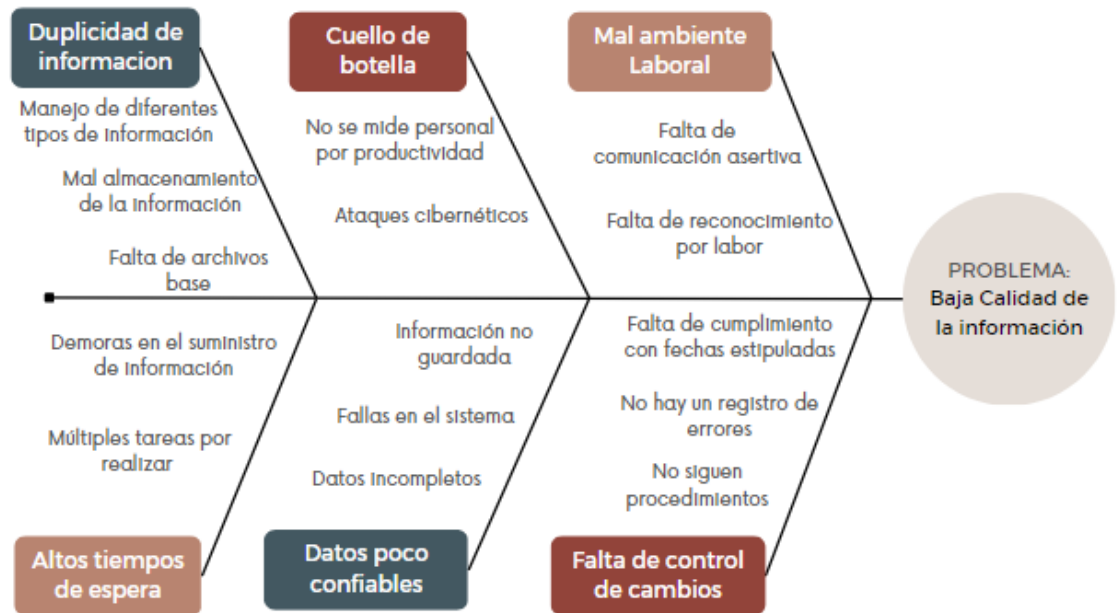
Duplicidad de informacion

Manejo de diferentes tipos de información

Mal almacenamiento de la información

Falta de archivos base

Cuello de botella

No se mide personal por productividad

Ataques cibernéticos

Mal ambiente Laboral

Falta de comunicación asertiva

Falta de reconocimiento por labor

PROBLEMA: Baja Calidad de la información

Demoras en el suministro de información

Múltiples tareas por realizar

Altos tiempos de espera

Información no guardada

Fallas en el sistema

Datos incompletos

Datos poco confiables

Falta de cumplimiento con fechas estipuladas

No hay un registro de errores

No siguen procedimientos

Falta de control de cambios